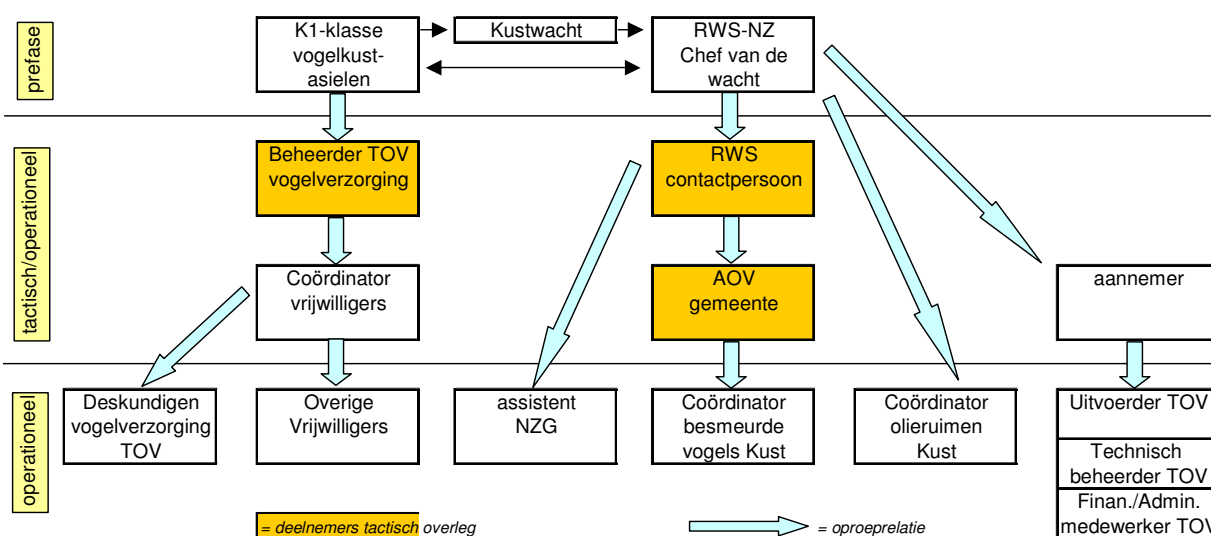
prefase

K1-klasse vogelkust-asielen

Kustwacht

RWS-NZ Chef van de wacht

tactisch/operationeel

Beheerder TOV vogelverzorging

RWS contactpersoon

Coördinator vrijwilligers

AOV gemeente

aannemer

operationeel

Deskundigen vogelverzorging TOV

Overige Vrijwilligers

assistent NZG

Coördinator besmeurde vogels Kust

Coördinator olieruimen Kust

Uitvoerder TOV

Technisch beheerder TOV

Finan./Admin. medewerker TOV

= deelnemers tactisch overleg

= oproeprelatie